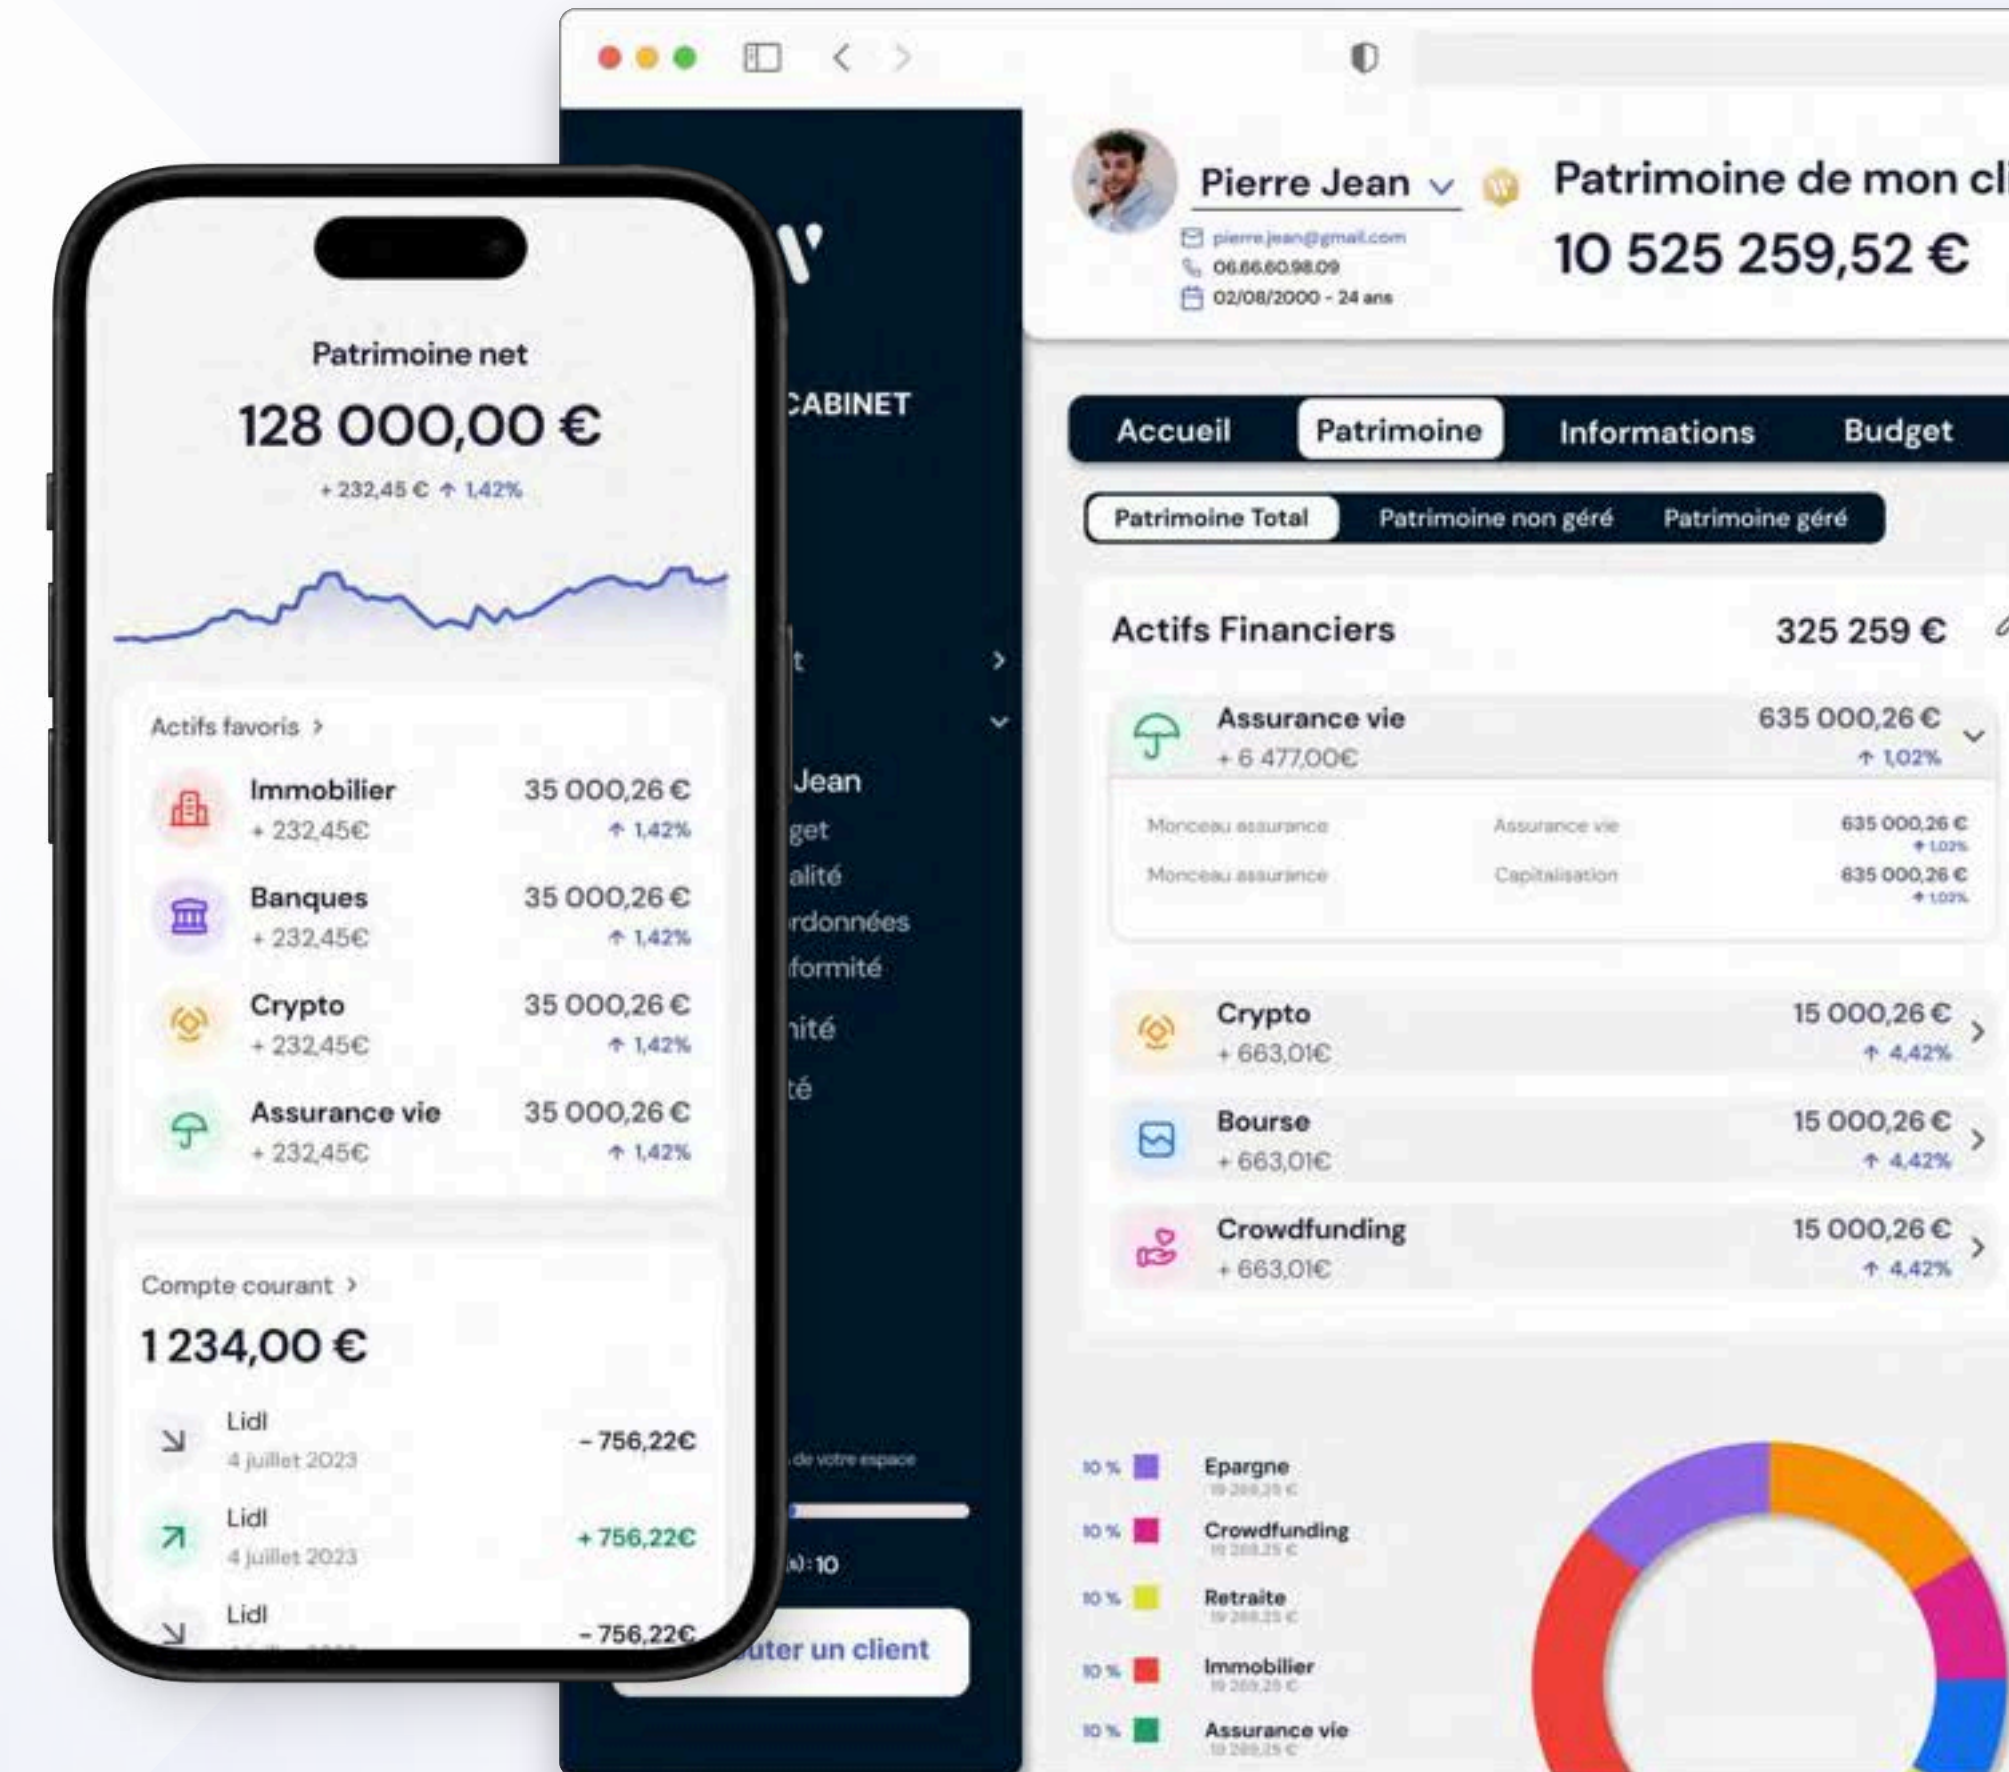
Patrimoine net

128 000,00 €

+ 232,45 € ↑ 1,42%

Actifs favoris >

Immobilier
+ 232,45€
35 000,26 €
↑ 1,42%

Banques
+ 232,45€
35 000,26 €
↑ 1,42%

Crypto
+ 232,45€
35 000,26 €
↑ 1,42%

Assurance vie
+ 232,45€
35 000,26 €
↑ 1,42%

Compte courant >

1 234,00 €

Lidl
4 juillet 2023
- 756,22€

Lidl
4 juillet 2023
+ 756,22€

Lidl
- 756,22€

CABINET

t

Jean
get
alité
rdonnées
formité
nité
té

de votre espace

(s) : 10

uter un client

Pierre Jean
pierre.jean@gmail.com
06.66.60.98.09
02/08/2000 - 24 ans

Patrimoine de mon cl

10 525 259,52 €

Accueil
Patrimoine
Informations
Budget

Patrimoine Total
Patrimoine non géré
Patrimoine géré

Actifs Financiers
325 259 €

Assurance vie
+ 6 477,00€
635 000,26 €
↑ 1,02%

| Monceau assurance | Assurance vie | 635 000,26 € ↑ 1,02% |
|---|---|---|
| Monceau assurance | Capitalisation | 635 000,26 € ↑ 1,02% |

Crypto
+ 663,01€
15 000,26 €
↑ 4,42%

Bourse
+ 663,01€
15 000,26 €
↑ 4,42%

Crowdfunding
+ 663,01€
15 000,26 €
↑ 4,42%

10 % Epargne
19 269,25 €
10 % Crowdfunding
19 269,25 €
10 % Retraite
19 269,25 €
10 % Immobilier
19 269,25 €
10 % Assurance vie
19 269,25 €